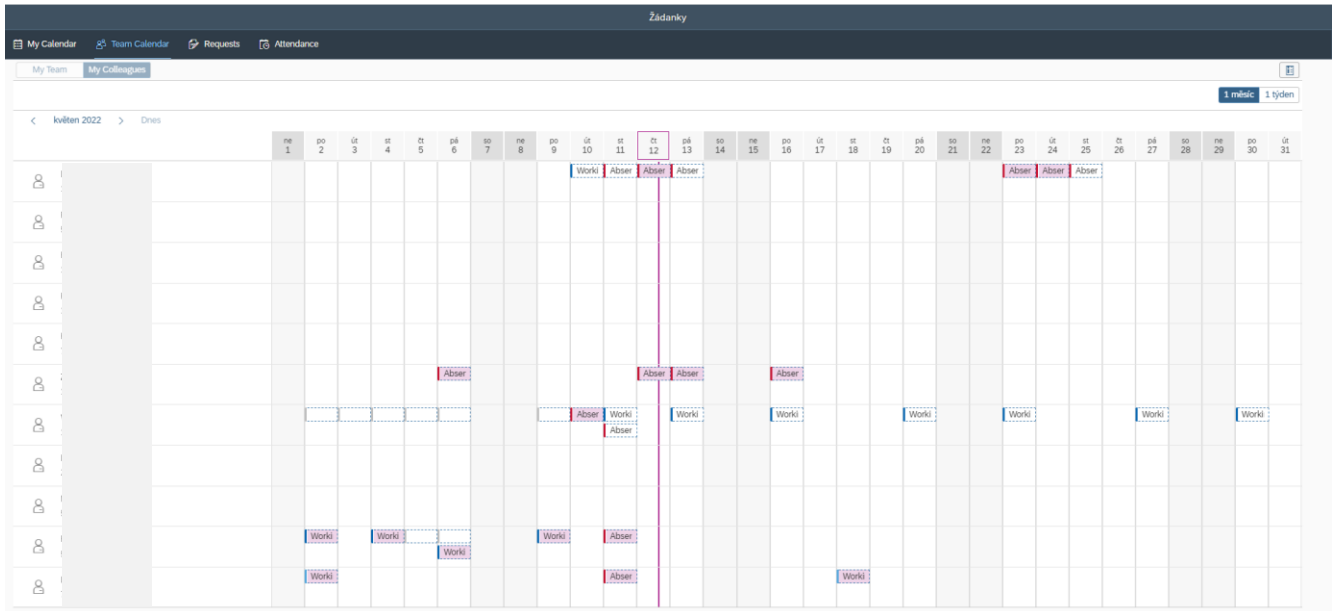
Žádanky

My Calendar | Team Calendar | Requests | Attendance

My Team | My Colleagues

1 měsíc | 1 týden

< květen 2022 > Dnes

| ne 1 | po 2 | út 3 | st 4 | čt 5 | pá 6 | so 7 | ne 8 | po 9 | út 10 | st 11 | čt 12 | pá 13 | so 14 | ne 15 | po 16 | út 17 | st 18 | čt 19 | pá 20 | so 21 | ne 22 | po 23 | út 24 | st 25 | čt 26 | pá 27 | so 28 | ne 29 | po 30 | út 31 |
|---|---|---|---|---|---|---|---|---|---|---|---|---|---|---|---|---|---|---|---|---|---|---|---|---|---|---|---|---|---|---|
| | | | | | | | | | Worki | Abser | Abser | Abser | | | | | | | | | | Abser | Abser | Abser | | | | | | |
| | | | | | | | | | | | | | | | | | | | | | | | | | | | | | | |
| | | | | | | | | | | | | | | | | | | | | | | | | | | | | | | |
| | | | | | | | | | | | | | | | | | | | | | | | | | | | | | | |
| | | | | | | | | | | | | | | | | | | | | | | | | | | | | | | |
| | | | | | Abser | | | | | | Abser | Abser | | | Abser | | | | | | | | | | | | | | | |
| | | | | | | | | | Abser | Worki Abser | | Worki | | | Worki | | | | Worki | | | Worki | | | | Worki | | | Worki | |
| | | | | | | | | | | | | | | | | | | | | | | | | | | | | | | |
| | | | | | | | | | | | | | | | | | | | | | | | | | | | | | | |
| | Worki | | Worki | | Worki | | | Worki | | Abser | | | | | | | | | | | | | | | | | | | | |
| | Worki | | | | | | | | | Abser | | | | | | | Worki | | | | | | | | | | | | | |